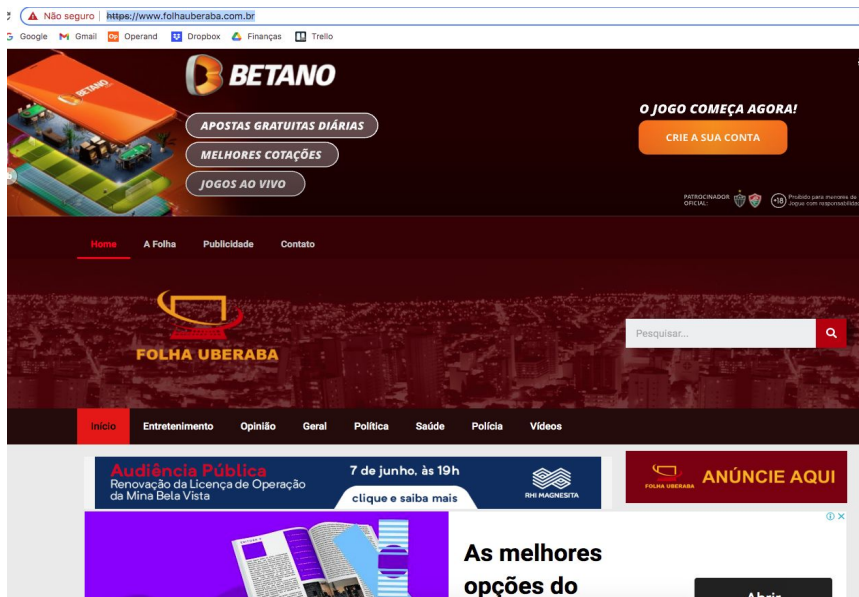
Não seguro | https://www.folhauberaba.com.br

Google Gmail Operand Dropbox Finanças Trello

BETANO

APOSTAS GRATUITAS DIÁRIAS
MELHORES COTAÇÕES
JOGOS AO VIVO

O JOGO COMEÇA AGORA!
CRIE A SUA CONTA

PATROCINADOR OFICIAL:
+18 Proibido para menores de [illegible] Jogue com responsabilidade

Home A Folha Publicidade Contato

FOLHA UBERABA

Pesquisar...

Início Entretenimento Opinião Geral Política Saúde Polícia Vídeos

Audiência Pública
Renovação da Licença de Operação da Mina Bela Vista
7 de junho, às 19h
clique e saiba mais
RHI MAGNESITA

FOLHA UBERABA ANÚNCIE AQUI

As melhores opções do

Abrir